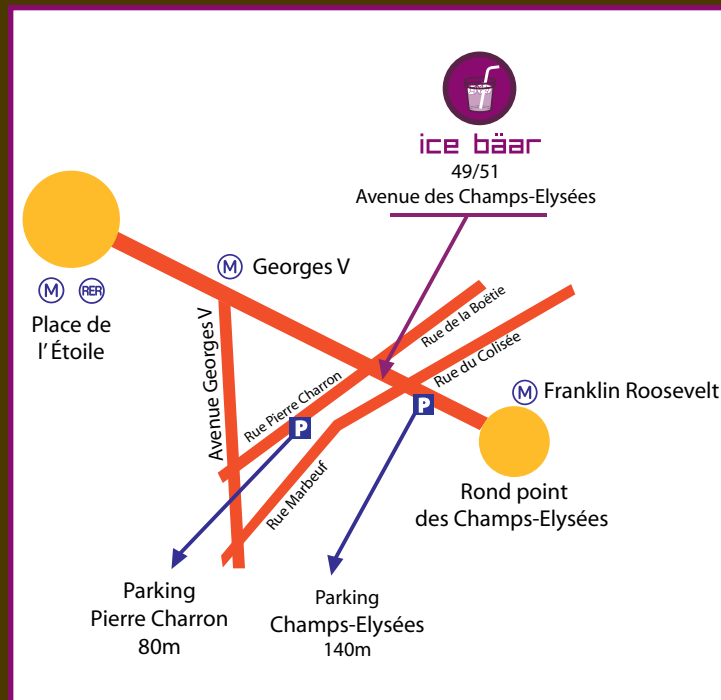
ice bäar
49/51
Avenue des Champs-Elysées

M RER
Place de l'Étoile

M Georges V

Avenue Georges V

Rue Pierre Charron

Rue de la Boëtie

Rue du Colisée

Rue Marbeuf

P

P

M Franklin Roosevelt

Rond point des Champs-Elysées

Parking
Pierre Charron
80m

Parking
Champs-Elysées
140m